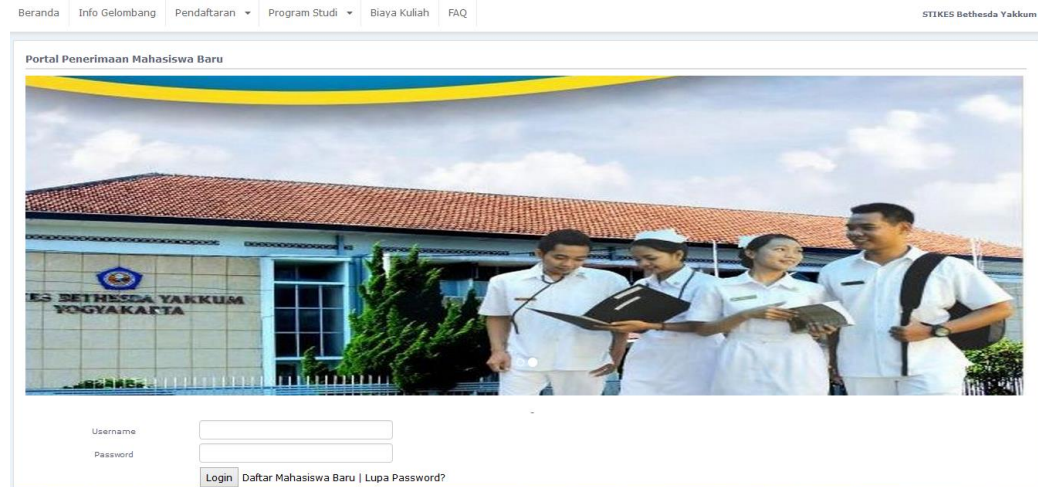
Beranda Info Gelombang Pendaftaran ▾ Program Studi ▾ Biaya Kuliah FAQ

STIKES Bethesda Yakkum

Portal Penerimaan Mahasiswa Baru

ES BETHESDA YAKKUM
YOGYAKARTA

Username
Password
Login Daftar Mahasiswa Baru | Lupa Password?